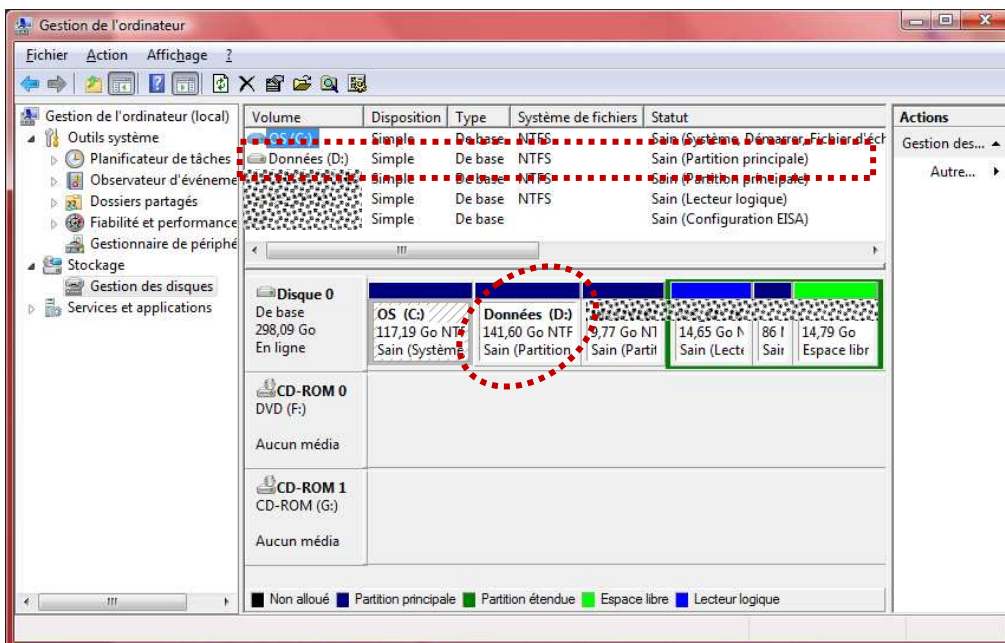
Gestion de l'ordinateur

Fichier Action Affichage ?

Gestion de l'ordinateur (local)
Outils système
Planificateur de tâches
Observateur d'événeme
Dossiers partagés
Fiabilité et performance
Gestionnaire de périphé
Stockage
Gestion des disques
Services et applications

| Volume | Disposition | Type | Système de fichiers | Statut |
|---|---|---|---|---|
| OS (C:) | Simple | De base | NTFS | Sain (Système, Démarrer, Fichier d'éch |
| Données (D:) | Simple | De base | NTFS | Sain (Partition principale) |
| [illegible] | Simple | De base | NTFS | Sain (Partition principale) |
| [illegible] | Simple | De base | NTFS | Sain (Lecteur logique) |
| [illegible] | Simple | De base | | Sain (Configuration EISA) |

Disque 0
De base
298,09 Go
En ligne

OS (C:)
117,19 Go NTF
Sain (Système

Données (D:)
141,60 Go NTF
Sain (Partition

9,77 Go NT
Sain (Partit

14,65 Go N
Sain (Lecte

86 I
Sain

14,79 Go
Espace libr

CD-ROM 0
DVD (F:)

Aucun média

CD-ROM 1
CD-ROM (G:)

Aucun média

Non alloué Partition principale Partition étendue Espace libre Lecteur logique

Actions
Gestion des...
Autre...